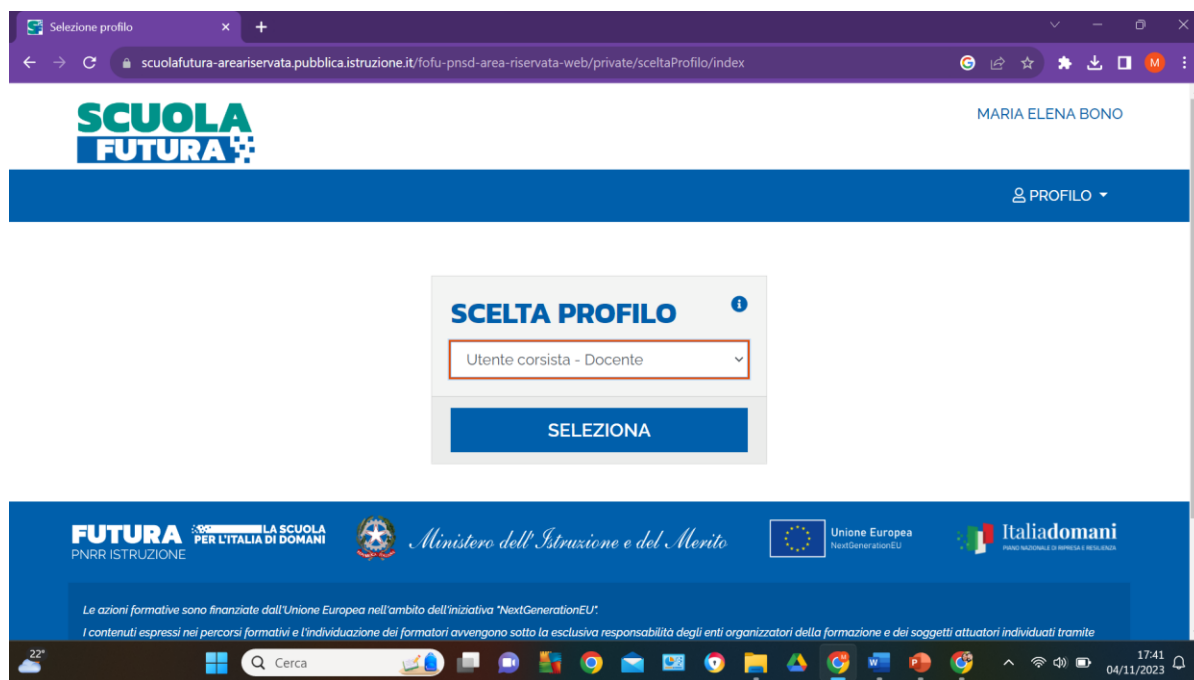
Selezione profilo

scuolafutura-areariservata.pubblica.istruzione.it/fofu-pnsd-area-riservata-web/private/sceltaProfilo/index

M

SCUOLA FUTURA

MARIA ELENA BONO

PROFILO

SCELTA PROFILO

Utente corsista - Docente

SELEZIONA

FUTURA LA SCUOLA PER L'ITALIA DI DOMANI
PNRR ISTRUZIONE

Ministero dell'Istruzione e del Merito

Unione Europea
NextGenerationEU

Italiadomani
PIANO NAZIONALE DI RIPRESA E RESILIENZA

Le azioni formative sono finanziate dall'Unione Europea nell'ambito dell'iniziativa "NextGenerationEU".

I contenuti espressi nei percorsi formativi e l'individuazione dei formatori avvengono sotto la esclusiva responsabilità degli enti organizzatori della formazione e dei soggetti attuatori individuati tramite

22°

Cerca

17:41
04/11/2023